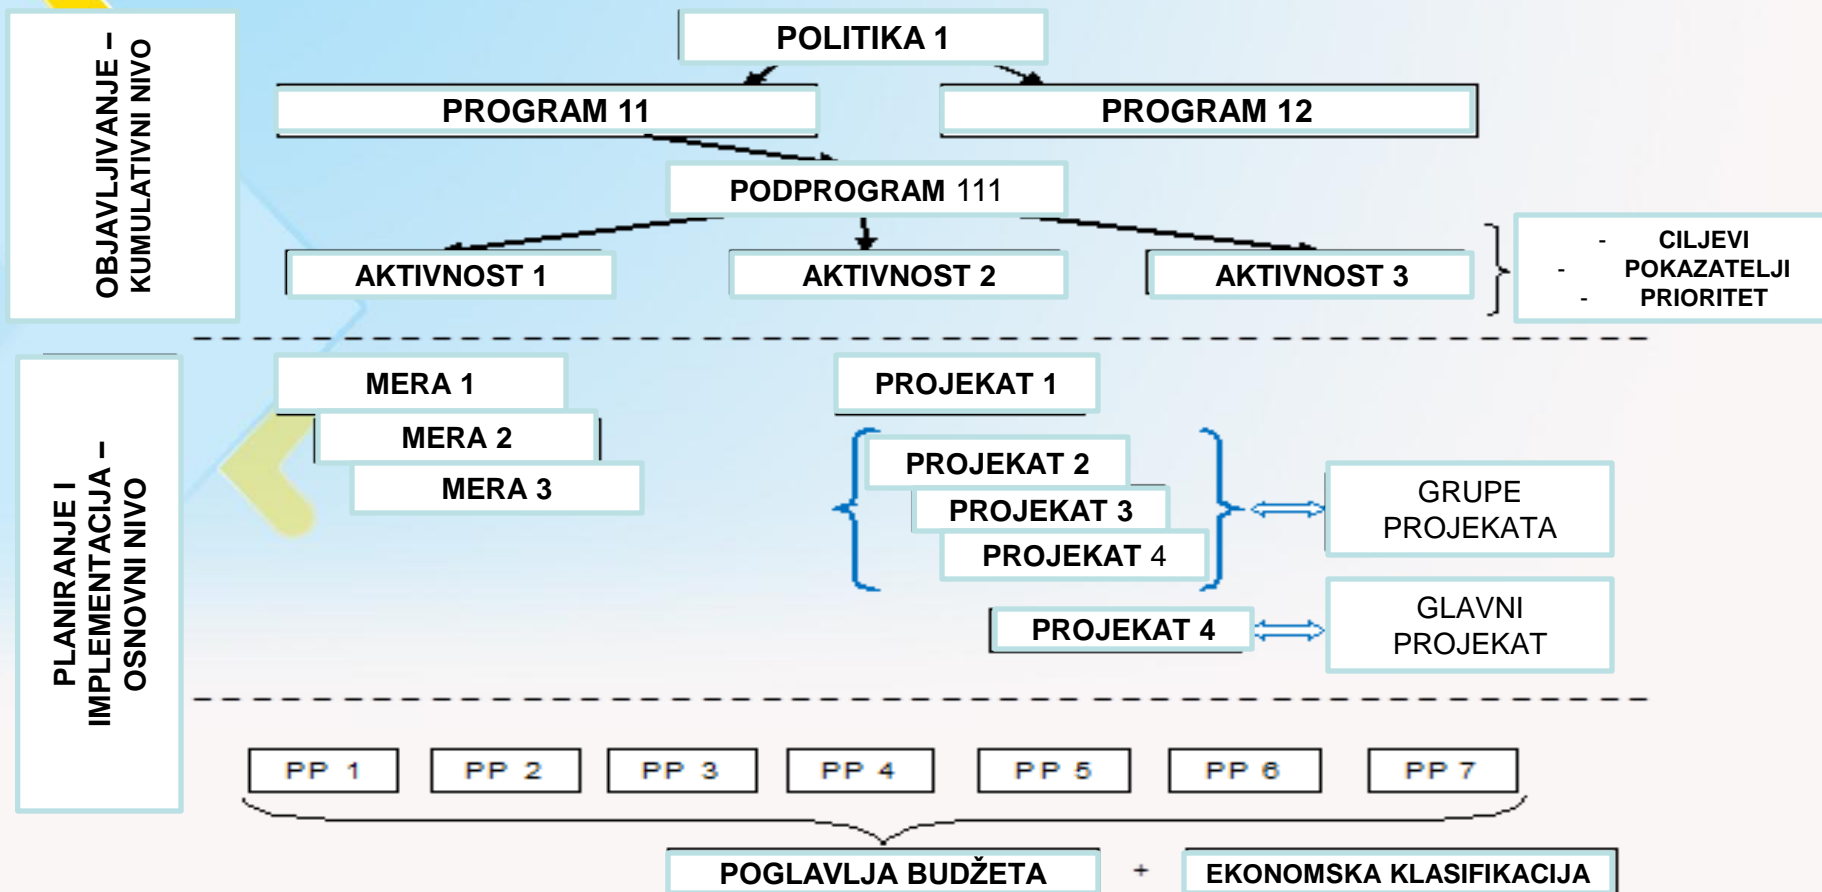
OBJAVLJIVANJE – KUMULATIVNI NIVO

POLITIKA 1

PROGRAM 11

PROGRAM 12

PODPROGRAM 111

AKTIVNOST 1

AKTIVNOST 2

AKTIVNOST 3

- CILJEVI
- POKAZATELJI
- PRIORITET

PLANIRANJE I IMPLEMENTACIJA – OSNOVNI NIVO

MERA 1

MERA 2

MERA 3

PROJEKAT 1

PROJEKAT 2

PROJEKAT 3

PROJEKAT 4

GRUPE PROJEKATA

PROJEKAT 4

GLAVNI PROJEKAT

PP 1

PP 2

PP 3

PP 4

PP 5

PP 6

PP 7

POGLAVLJA BUDŽETA

+

EKONOMSKA KLASIFIKACIJA